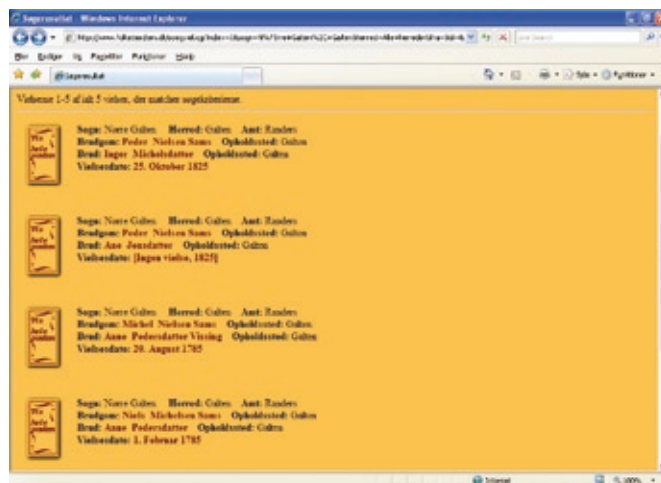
Søgeresultat - Windows Internet Explorer

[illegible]

Filer Rediger Vis Foretrukne Funktioner Hjælp

Søgeresultat

Vielserne 1-5 af ialt 5 vielser, der matcher søgekriterierne.

Sogn: Nørre Galten Herred: Galten Amt: Randers
Brudgom: Peder Nielsen Sams Opholdssted: Galten
Brud: Inger Michelsdatter Opholdssted: Galten
Vielsesdato: 25. Oktober 1825

Sogn: Nørre Galten Herred: Galten Amt: Randers
Brudgom: Peder Nielsen Sams Opholdssted: Galten
Brud: Ane Jensdatter Opholdssted: Galten
Vielsesdato: [Ingen vielse, 1825]

Sogn: Nørre Galten Herred: Galten Amt: Randers
Brudgom: Michel Nielsen Sams Opholdssted: Galten
Brud: Anne Pedersdatter Vissing Opholdssted: Galten
Vielsesdato: 20. August 1785

Sogn: Nørre Galten Herred: Galten Amt: Randers
Brudgom: Niels Michelsen Sams Opholdssted: Galten
Brud: Anne Pedersdatter Opholdssted: Galten
Vielsesdato: 1. Februar 1785

Internet 100%